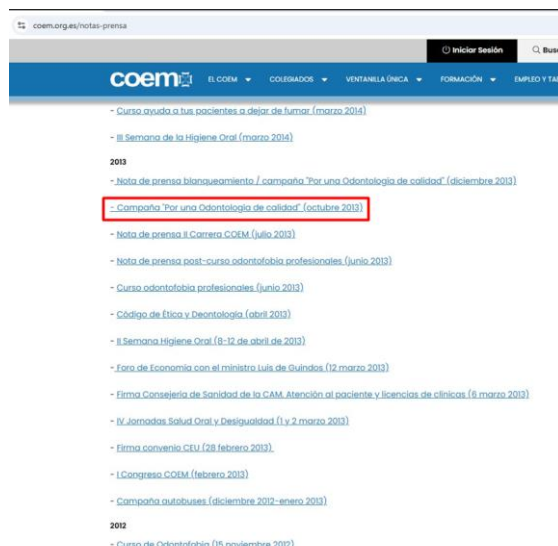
coem.org.es/notas-prensa

Iniciar Sesión

Bus

coem

EL COEM
COLEGIADOS
VENTANILLA ÚNICA
FORMACIÓN
EMPLEO Y TA

- Curso ayuda a tus pacientes a dejar de fumar (marzo 2014)

- III Semana de la Higiene Oral (marzo 2014)

2013

- Nota de prensa blanqueamiento / campaña "Por una Odontologia de calidad" (diciembre 2013)

- Campaña "Por una Odontologia de calidad" (octubre 2013)

- Nota de prensa II Carrera COEM (julio 2013)

- Nota de prensa post-curso odontofobia profesionales (junio 2013)

- Curso odontofobia profesionales (junio 2013)

- Código de Ética y Deontología (abril 2013)

- II Semana Higiene Oral (8-12 de abril de 2013)

- Foro de Economía con el ministro Luis de Guindos (12 marzo 2013)

- Firma Consejería de Sanidad de la CAM. Atención al paciente y licencias de clínicas (6 marzo 2013)

- IV Jornadas Salud Oral y Desigualdad (1 y 2 marzo 2013)

- Firma convenio CEU (28 febrero 2013)

- I Congreso COEM (febrero 2013)

- Campaña autobuses (diciembre 2012-enero 2013)

2012

- Curso de Odontofobia (15 noviembre 2012)